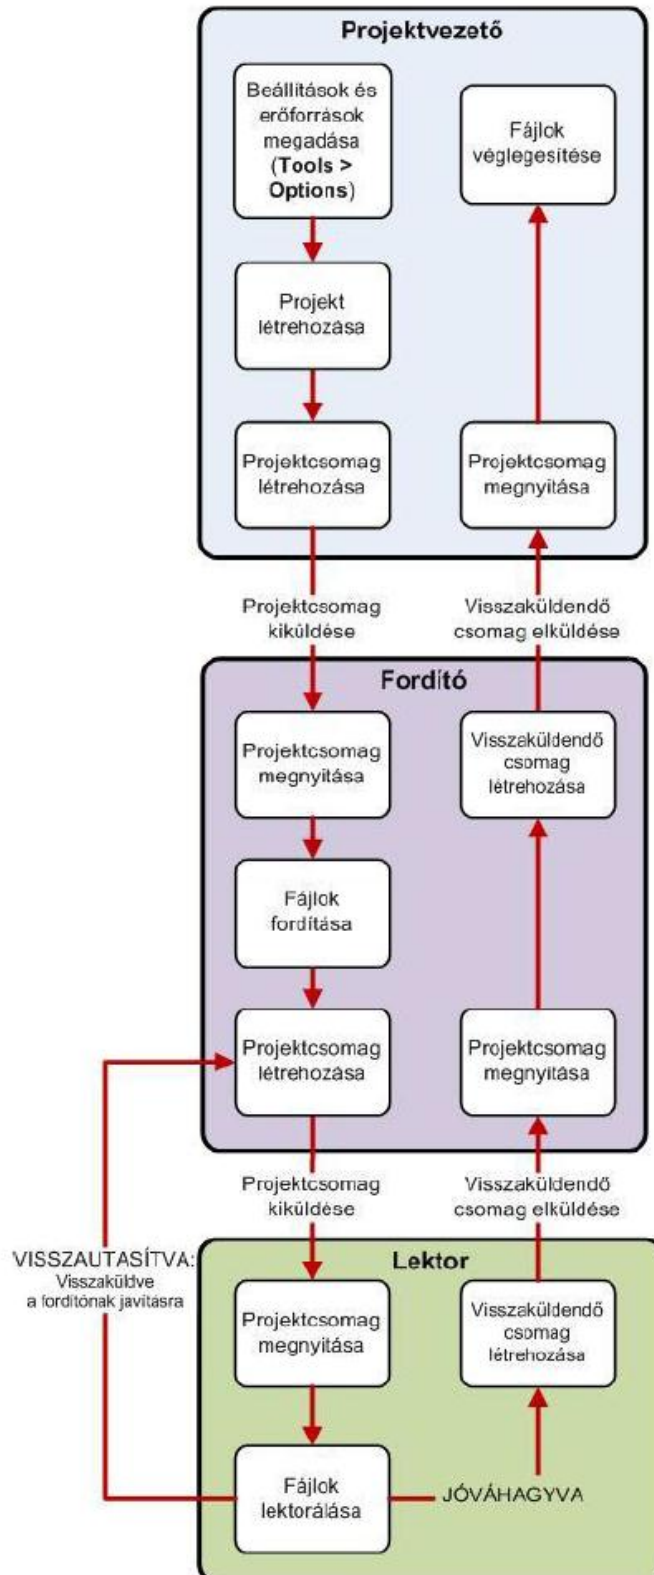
Projektvezető

Beállítások és erőforrások megadása (**Tools > Options**)

Projekt létrehozása

Projektcsomag létrehozása

Fájlok véglegesítése

Projektcsomag megnyitása

Projektcsomag kiküldése

Visszaküldendő csomag elküldése

Fordító

Projektcsomag megnyitása

Fájlok fordítása

Projektcsomag létrehozása

Visszaküldendő csomag létrehozása

Projektcsomag megnyitása

Projektcsomag kiküldése

Visszaküldendő csomag elküldése

VISSZAUTASÍTVA: Visszaküldve a fordítónak javításra

Lektor

Projektcsomag megnyitása

Fájlok lektorálása

Visszaküldendő csomag létrehozása

JÓVÁHAGYVA